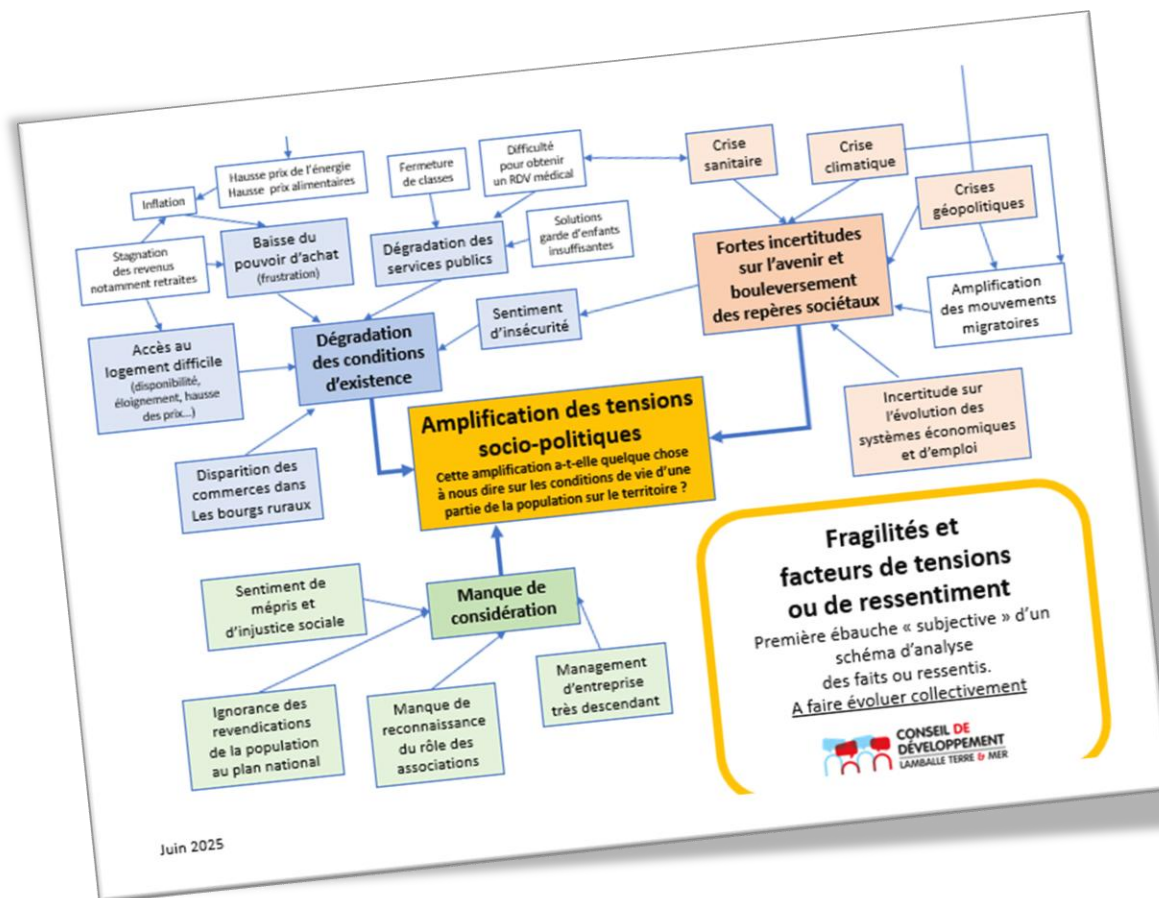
Hausse prix de l'énergie
Hausse prix alimentaires

Inflation

Stagnation des revenus notamment retraites

Baisse du pouvoir d'achat (frustration)

Fermeture de classes

Difficulté pour obtenir un RDV médical

Solutions garde d'enfants insuffisantes

Dégradation des services publics

Crise sanitaire

Crise climatique

Crises géopolitiques

Fortes incertitudes sur l'avenir et bouleversement des repères sociétaux

Amplification des mouvements migratoires

Sentiment d'insécurité

Accès au logement difficile (disponibilité, éloignement, hausse des prix...)

Dégradation des conditions d'existence

Incertitude sur l'évolution des systèmes économiques et d'emploi

Amplification des tensions socio-politiques
Cette amplification a-t-elle quelque chose à nous dire sur les conditions de vie d'une partie de la population sur le territoire ?

Disparition des commerces dans Les bourgs ruraux

Fragilités et facteurs de tensions ou de ressentiment
Première ébauche « subjective » d'un schéma d'analyse des faits ou ressentis.
A faire évoluer collectivement

CONSEIL DE DÉVELOPPEMENT
LAMBALLE TERRE & MER

Sentiment de mépris et d'injustice sociale

Manque de considération

Management d'entreprise très descendant

Ignorance des revendications de la population au plan national

Manque de reconnaissance du rôle des associations

Juin 2025